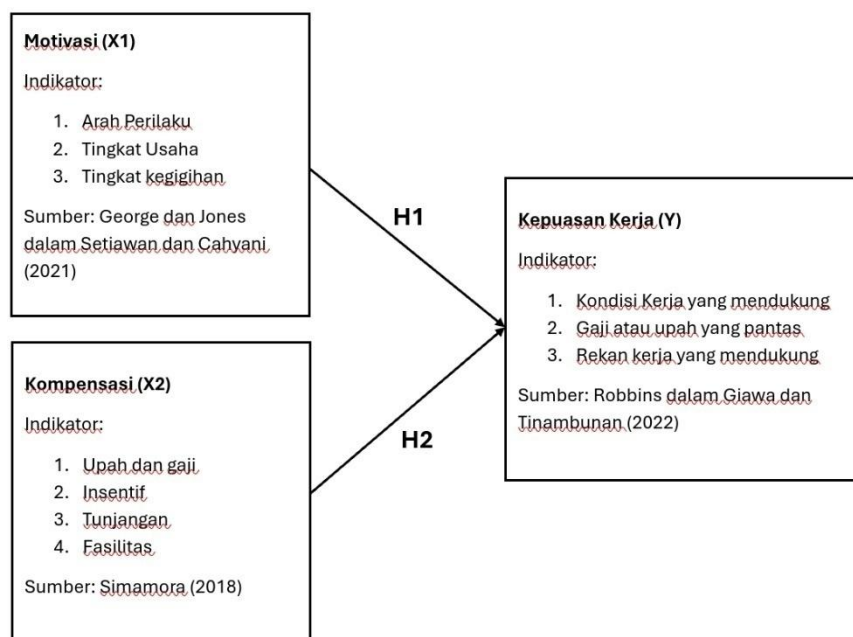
**Motivasi (X1)**

Indikator:

1. Arah Perilaku
2. Tingkat Usaha
3. Tingkat kegigihan

Sumber: George dan Jones dalam Setiawan dan Cahyani (2021)

H1

**Kompensasi (X2)**

Indikator:

1. Upah dan gaji
2. Insentif
3. Tunjangan
4. Fasilitas

Sumber: Simamora (2018)

H2

**Kepuasan Kerja (Y)**

Indikator:

1. Kondisi Kerja yang mendukung
2. Gaji atau upah yang pantas
3. Rekan kerja yang mendukung

Sumber: Robbins dalam Giawa dan Tinambunan (2022)